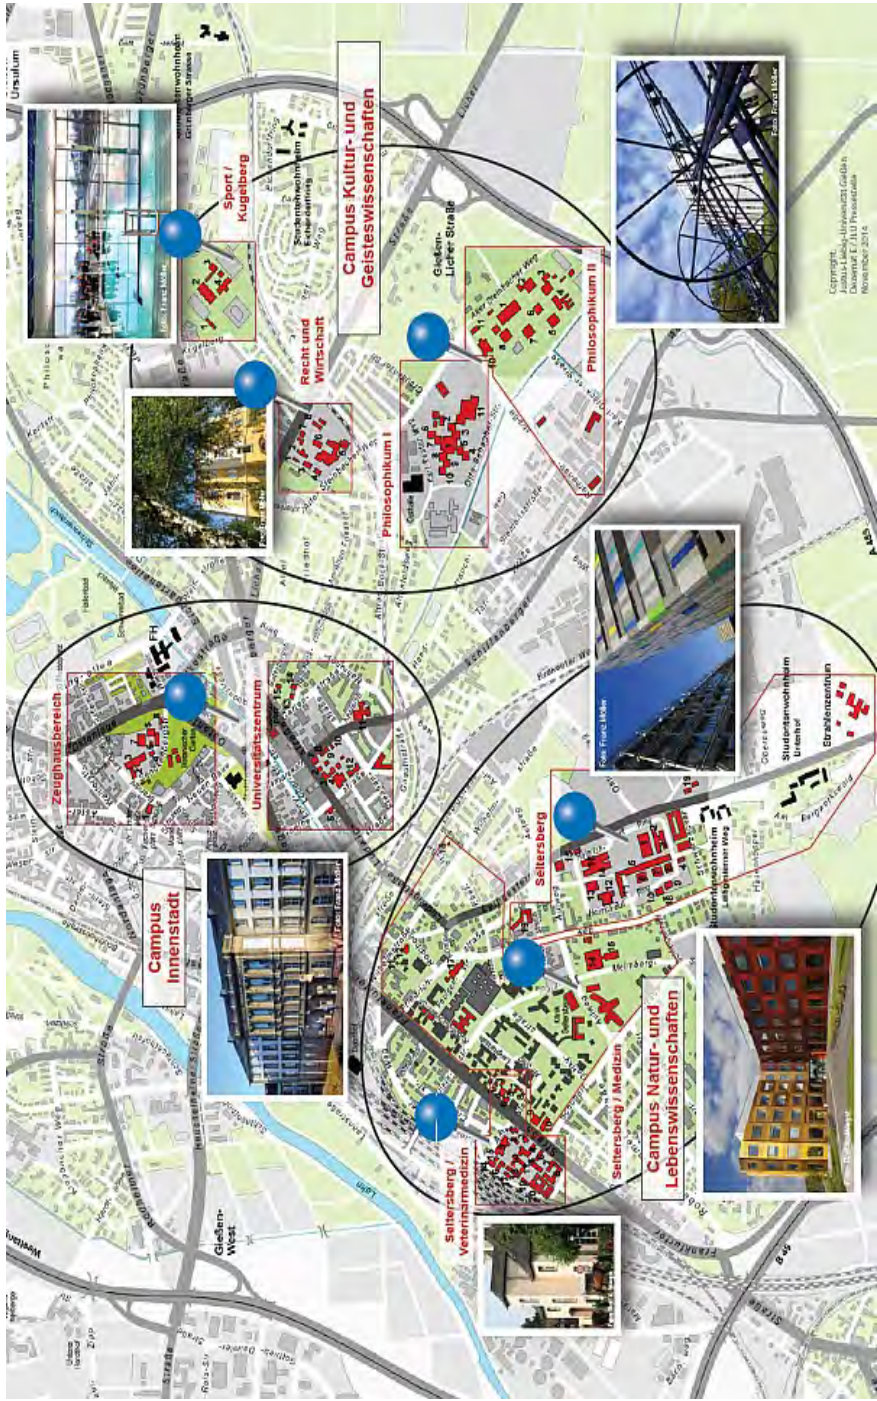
Campus Kultur- und Geisteswissenschaften

Sport / Kugelberg

Recht und Wirtschaft

Philosophikum I

Philosophikum II

Gießener Straße

Campus Innenstadt

Zeughausbereich

Universitätszentrum

FH

Campus Natur- und Lebenswissenschaften

Seltersberg

Seltersberg / Medizin

Seltersberg / Veterinärmedizin

Studentenwohnheim

Strahlenzentrum

Gießen-West

Ursulum

Foto: Franz Möller

Copyright: Justus-Liebig-Universität Gießen Dezernat E / III Pressestelle November 2014

A 485

B 49

Lahn

Frankfurter Straße